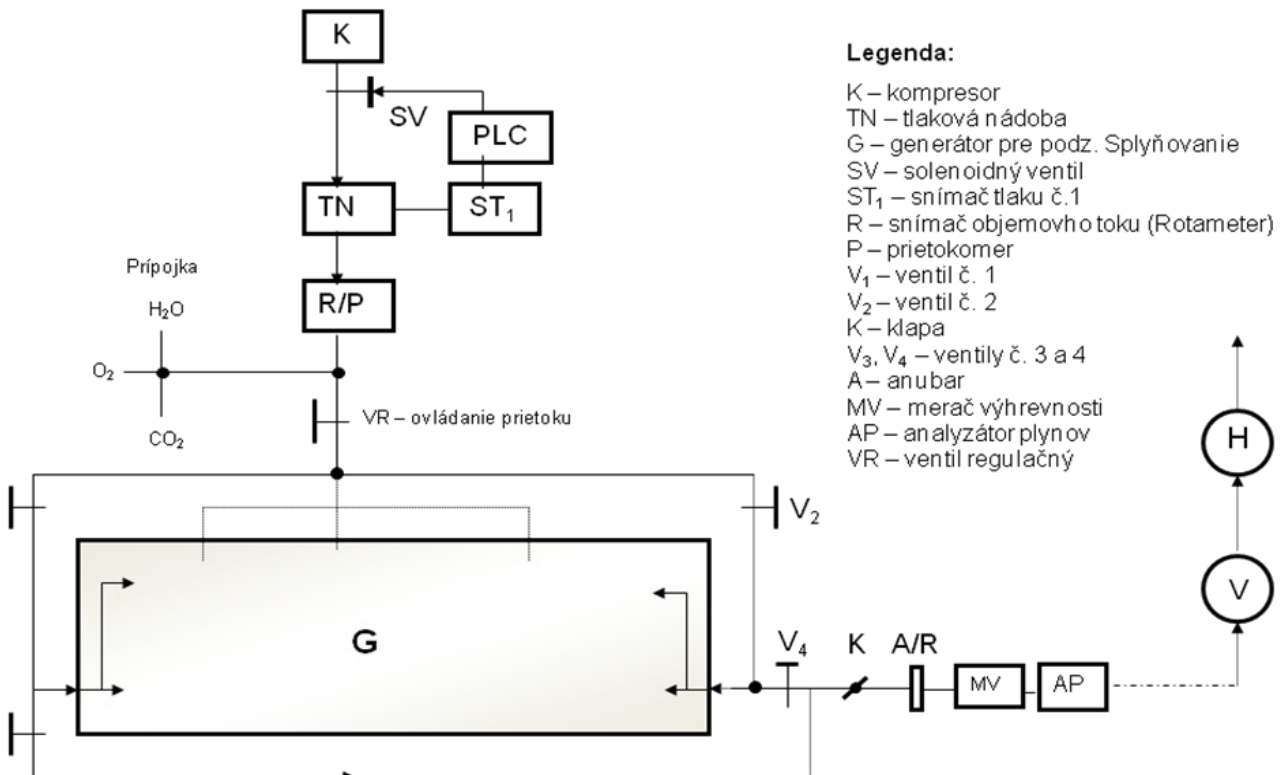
K

SV

PLC

TN

$ST_1$

Prípojka

$H_2O$

R/P

$O_2$

$CO_2$

VR – ovládanie prietoku

$V_2$

G

$V_4$

K

A/R

MV

AP

V

H

Legenda:

K – kompresor
TN – tlaková nádoba
G – generátor pre podz. Splyňovanie
SV – solenoidný ventil
$ST_1$ – snímač tlaku č.1
R – snímač objemovho toku (Rotameter)
P – prietokomer
$V_1$ – ventil č. 1
$V_2$ – ventil č. 2
K – klapa
$V_3$, $V_4$ – ventily č. 3 a 4
A – anubar
MV – merač výhrevnosti
AP – analyzátor plynov
VR – ventil regulačný